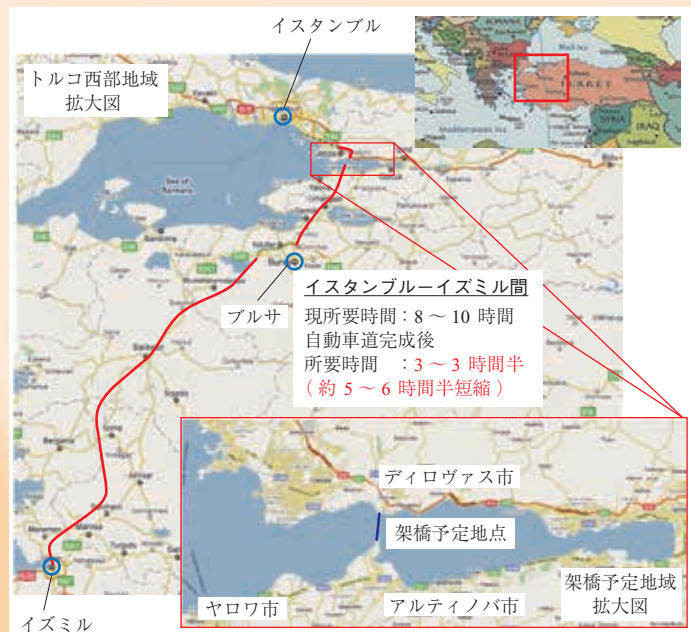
イスタンブル

トルコ西部地域
拡大図

ROMANIA
TURKEY
SYRIA
IRAQ

Sea of Marmara

ブルサ

イスタンブル－イズミル間
現所要時間：8 ～ 10 時間
自動車道完成後
所要時間 ：3 ～ 3 時間半
（約 5 ～ 6 時間半短縮）

ディロヴァス市
架橋予定地点
ヤロワ市
アルティノバ市
架橋予定地域
拡大図

イズミル